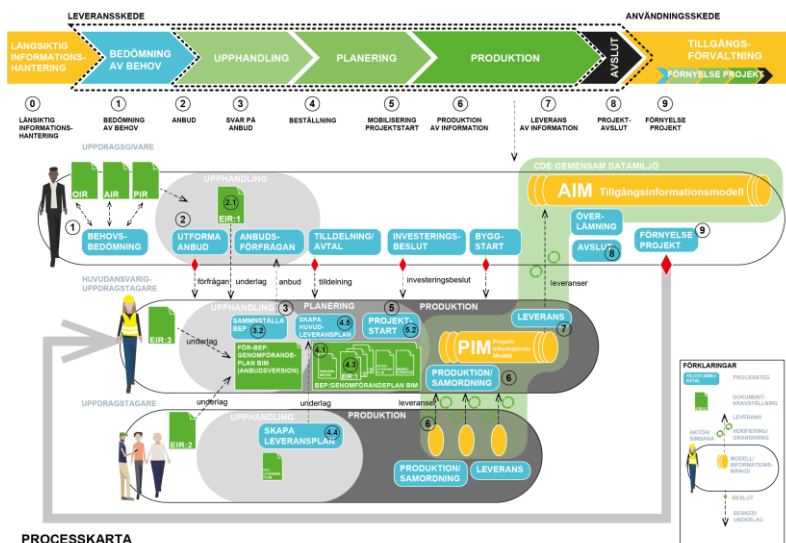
LEVERANSSKEDE

ANVÄNDNINGSSKEDE

LÅNGSIKTIG INFORMATIONS-HANTERING

BEDÖMNING AV BEHOV

UPPHANDLING

PLANERING

PRODUKTION

AVSLUT

TILLGÅNGS-FÖRVALTNING

FÖRNYELSE PROJEKT

0 LÅNSIKTIG INFORMATIONS-HANTERING

1 BEDÖMNING AV BEHOV

2 ANBUD

3 SVAR PÅ ANBUD

4 BESTÄLLNING

5 MOBILISERING PROJEKTSTART

6 PRODUKTION AV INFORMATION

7 LEVERANS AV INFORMATION

8 PROJEKT-AVSLUT

9 FÖRNYELSE PROJEKT

UPPDRAGSGIVARE

OIR

AIR

PIR

1 BEHOVS-BEDÖMNING

UPPHANDLING

2.1 EIR:1

2 UTFORMA ANBUD

ANBUDS-FÖRFRÅGAN

TILLDELNING/ AVTAL

INVESTERINGS-BESLUT

BYGG-START

CDE:GEMENSAM DATAMILJÖ

AIM Tillgångsinformationsmodell

ÖVER-LÄMNING

AVSLUT 8

FÖRNYELSE PROJEKT 9

förfrågan

underlag

anbud

tilldelning

investeringsbeslut

leveranser

HUVUDANSVARIG-UPPDRAGSTAGARE

EIR:3

UPPHANDLING 3

SAMMANSTÄLLA BEP 3.2

underlag

FÖR-BEP: GENOMFÖRANDE-PLAN BIM (ANBUDSVERSION)

PLANERING

SKAPA HUVUD-LEVERANSPLAN 4.5

4.1

4.3

BEP:GENOMFÖRANDEPLAN BIM

5 PROJEKT-START 5.2

PRODUKTION

PIM Projekt-informations-modell

LEVERANS 7

PRODUKTION/ SAMORDNING 6

UPPDRAGSTAGARE

underlag

underlag

EIR:2

UPPHANDLING

SKAPA LEVERANSPLAN 4.4

PRODUKTION

leveranser

6

PRODUKTION/ SAMORDNING

LEVERANS

FÖRKLARINGAR

TILLDELNING/ AVTAL

PROCESSTEG

DOKUMENT/ KRAVSTÄLLNING

LEVERANS

AKTÖR/ INTRESSENT

VERIFIERING/ GRANSKNING

MODELL/ INFORMATIONS-MÄNGD

BESLUT

SEKVENS/ UNDERLAG

PROCESSKARTA